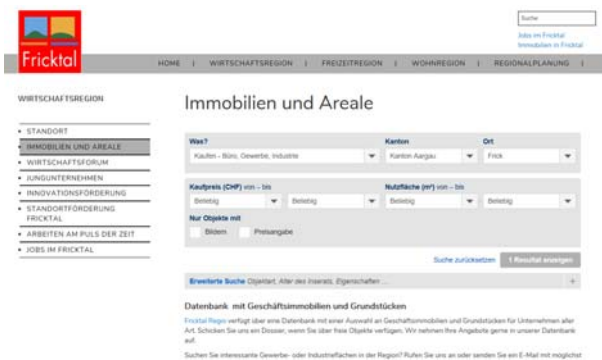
Fricktal

Suche
Jobs im Fricktal
Immobilien in Fricktal

HOME | WIRTSCHAFTSREGION | FREIZEITREGION | WOHNREGION | REGIONALPLANUNG |

WIRTSCHAFTSREGION

- STANDORT
- IMMOBILIEN UND AREALE
- WIRTSCHAFTSFORUM
- JUNGUNTERNEHMEN
- INNOVATIONSFÖRDERUNG
- STANDORTFÖRDERUNG FRICKTAL
- ARBEITEN AM PULS DER ZEIT
- JOBS IM FRICKTAL

Immobilien und Areale

Was?
Kaufen - Büro, Gewerbe, Industrie
Kanton
Kanton Aargau
Ort
Frick

Kaufpreis (CHF) von – bis
Beliebig
Beliebig
Nutzfläche (m²) von – bis
Beliebig
Beliebig

Nur Objekte mit
Bildern
Preisangabe

Suche zurücksetzen
1 Resultat anzeigen

Erweiterte Suche Objektart, Alter des Inserats, Eigenschaften ...
+

Datenbank mit Geschäftsimmobilien und Grundstücken

Fricktal Regio verfügt über eine Datenbank mit einer Auswahl an Geschäftsimmobilien und Grundstücken für Unternehmen aller Art. Schicken Sie uns ein Dossier, wenn Sie über freie Objekte verfügen. Wir nehmen Ihre Angebote gerne in unserer Datenbank auf.

Suchen Sie interessante Gewerbe- oder Industrieflächen in der Region? Rufen Sie uns an oder senden Sie ein E-Mail mit möglichst